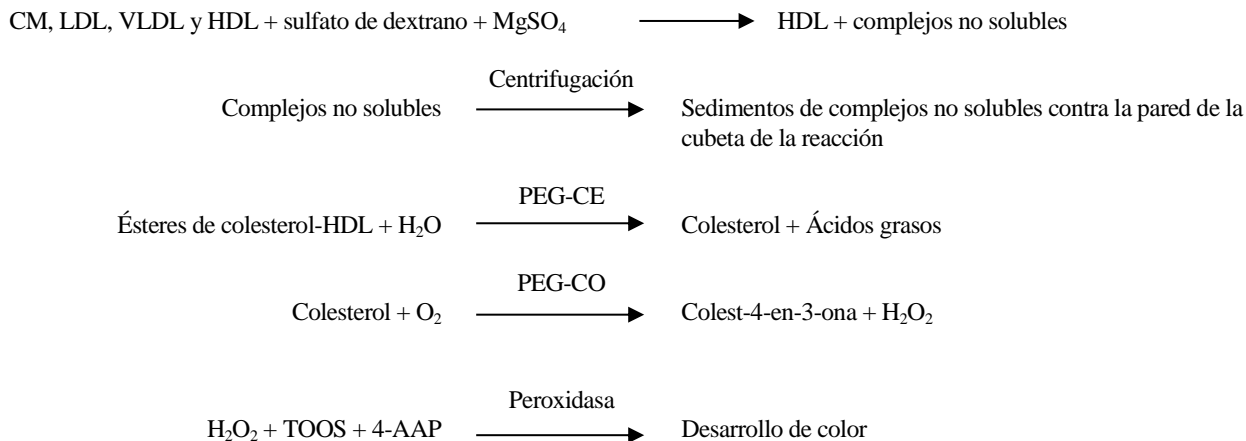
CM, LDL, VLDL y HDL + sulfato de dextrano + $MgSO_4$ $\longrightarrow$ HDL + complejos no solubles

Complejos no solubles $\xrightarrow{\text{Centrifugación}}$ Sedimentos de complejos no solubles contra la pared de la cubeta de la reacción

Ésteres de colesterol-HDL + $H_2O$ $\xrightarrow{\text{PEG-CE}}$ Colesterol + Ácidos grasos

Colesterol + $O_2$ $\xrightarrow{\text{PEG-CO}}$ Colest-4-en-3-ona + $H_2O_2$

$H_2O_2$ + TOOS + 4-AAP $\xrightarrow{\text{Peroxidasa}}$ Desarrollo de color